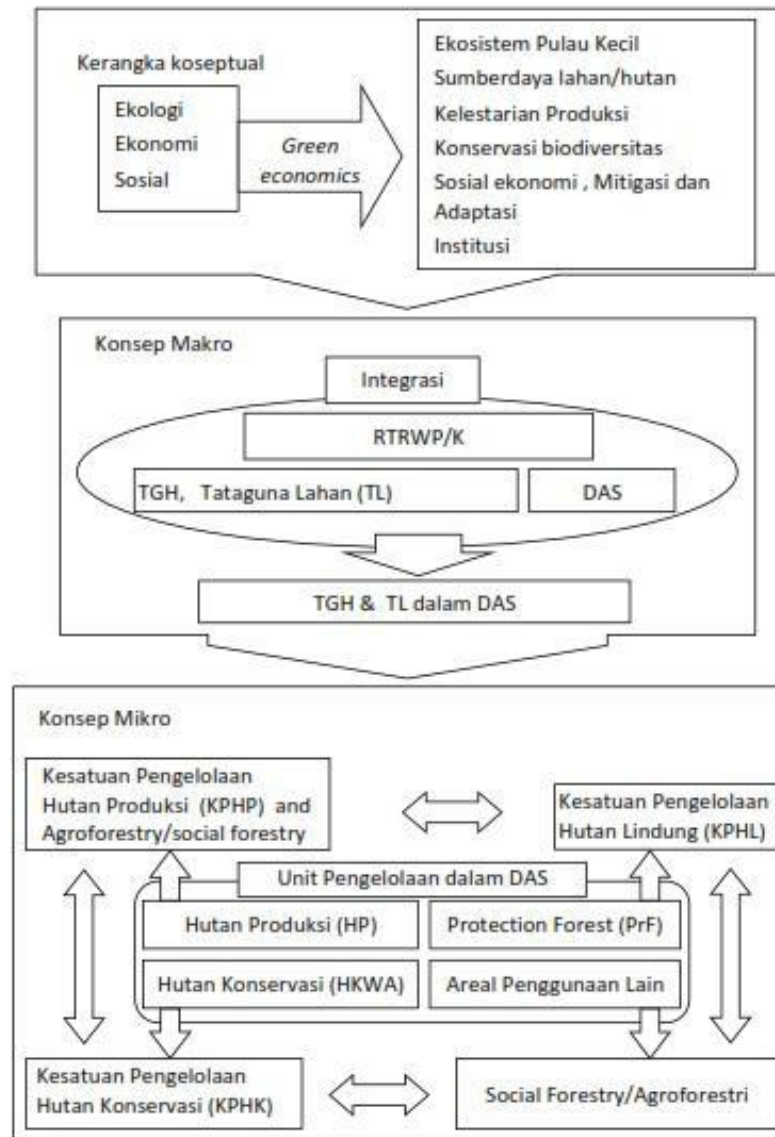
Kerangka koseptual

Ekologi
Ekonomi
Sosial

Green economics

Ekosistem Pulau Kecil
Sumberdaya lahan/hutan
Kelestarian Produksi
Konservasi biodiversitas
Sosial ekonomi , Mitigasi dan Adaptasi
Institusi

Konsep Makro

Integrasi

RTRWP/K

TGH, Tataguna Lahan (TL)

DAS

TGH & TL dalam DAS

Konsep Mikro

Kesatuan Pengelolaan Hutan Produksi (KPHP) and Agroforestry/social forestry

Kesatuan Pengelolaan Hutan Lindung (KPHL)

Unit Pengelolaan dalam DAS

Hutan Produksi (HP)

Protection Forest (PrF)

Hutan Konservasi (HKWA)

Areal Penggunaan Lain

Kesatuan Pengelolaan Hutan Konservasi (KPHK)

Social Forestry/Agroforestri